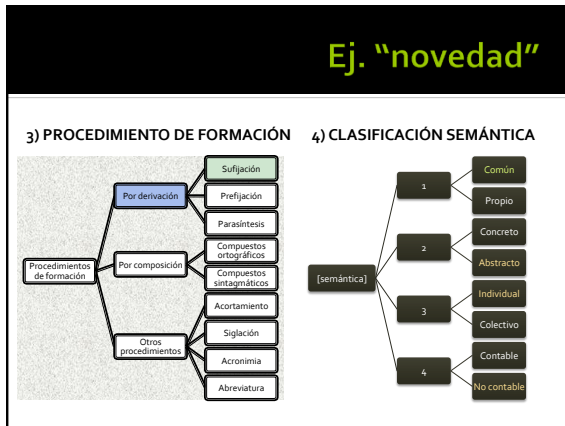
Ej. "novedad"

3) PROCEDIMIENTO DE FORMACIÓN

Procedimientos de formación

Por derivación

Sufijación

Prefijación

Parasíntesis

Por composición

Compuestos ortográficos

Compuestos sintagmáticos

Otros procedimientos

Acortamiento

Siglación

Acronimia

Abreviatura

4) CLASIFICACIÓN SEMÁNTICA

[semántica]

1

Común

Propio

2

Concreto

Abstracto

3

Individual

Colectivo

4

Contable

No contable